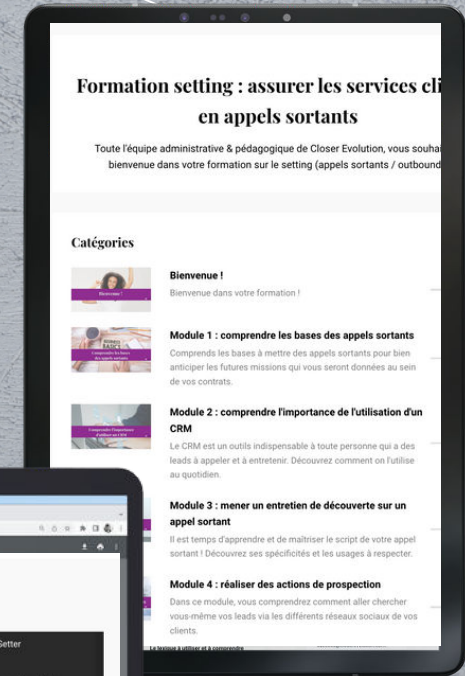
Formation setting : assurer les services cli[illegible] en appels sortants

Toute l'équipe administrative & pédagogique de Closer Evolution, vous souha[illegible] bienvenue dans votre formation sur le setting (appels sortants / outbound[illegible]

Catégories

Bienvenue !

Bienvenue !

Bienvenue dans votre formation !

Comprendre les bases des appels sortants

Module 1 : comprendre les bases des appels sortants

Comprends les bases à mettre des appels sortants pour bien anticiper les futures missions qui vous seront données au sein de vos contrats.

Comprendre l'importance d'utiliser un CRM

Module 2 : comprendre l'importance de l'utilisation d'un CRM

Le CRM est un outils indispensable à toute personne qui a des leads à appeler et à entretenir. Découvrez comment on l'utilise au quotidien.

Module 3 : mener un entretien de découverte sur un appel sortant

Il est temps d'apprendre et de maîtriser le script de votre appel sortant ! Découvrez ses spécificités et les usages à respecter.

Module 4 : réaliser des actions de prospection

Dans ce module, vous comprendrez comment aller chercher vous-même vos leads via les différents réseaux sociaux de vos clients.

Le lexique à utiliser et à comprendre

Setter